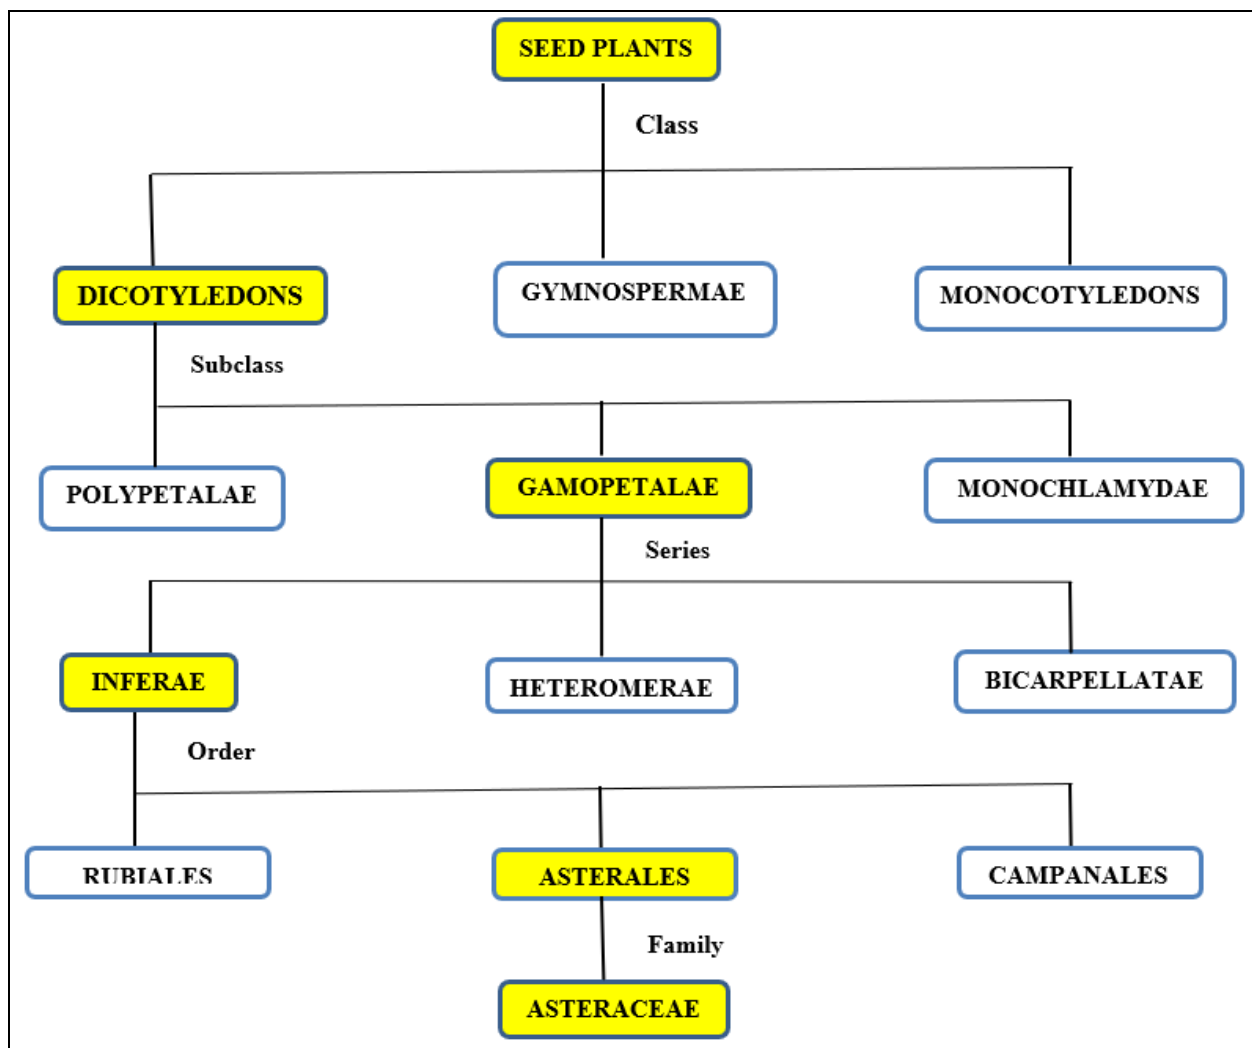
SEED PLANTS

Class

DICOTYLEDONS

GYMNOSPERMAE

MONOCOTYLEDONS

Subclass

POLYPETALAE

GAMOPETALAE

MONOCHLAMYDAE

Series

INFERAE

HETEROMERAE

BICARPELLATAE

Order

RUBIALES

ASTERALES

CAMPANALES

Family

ASTERACEAE